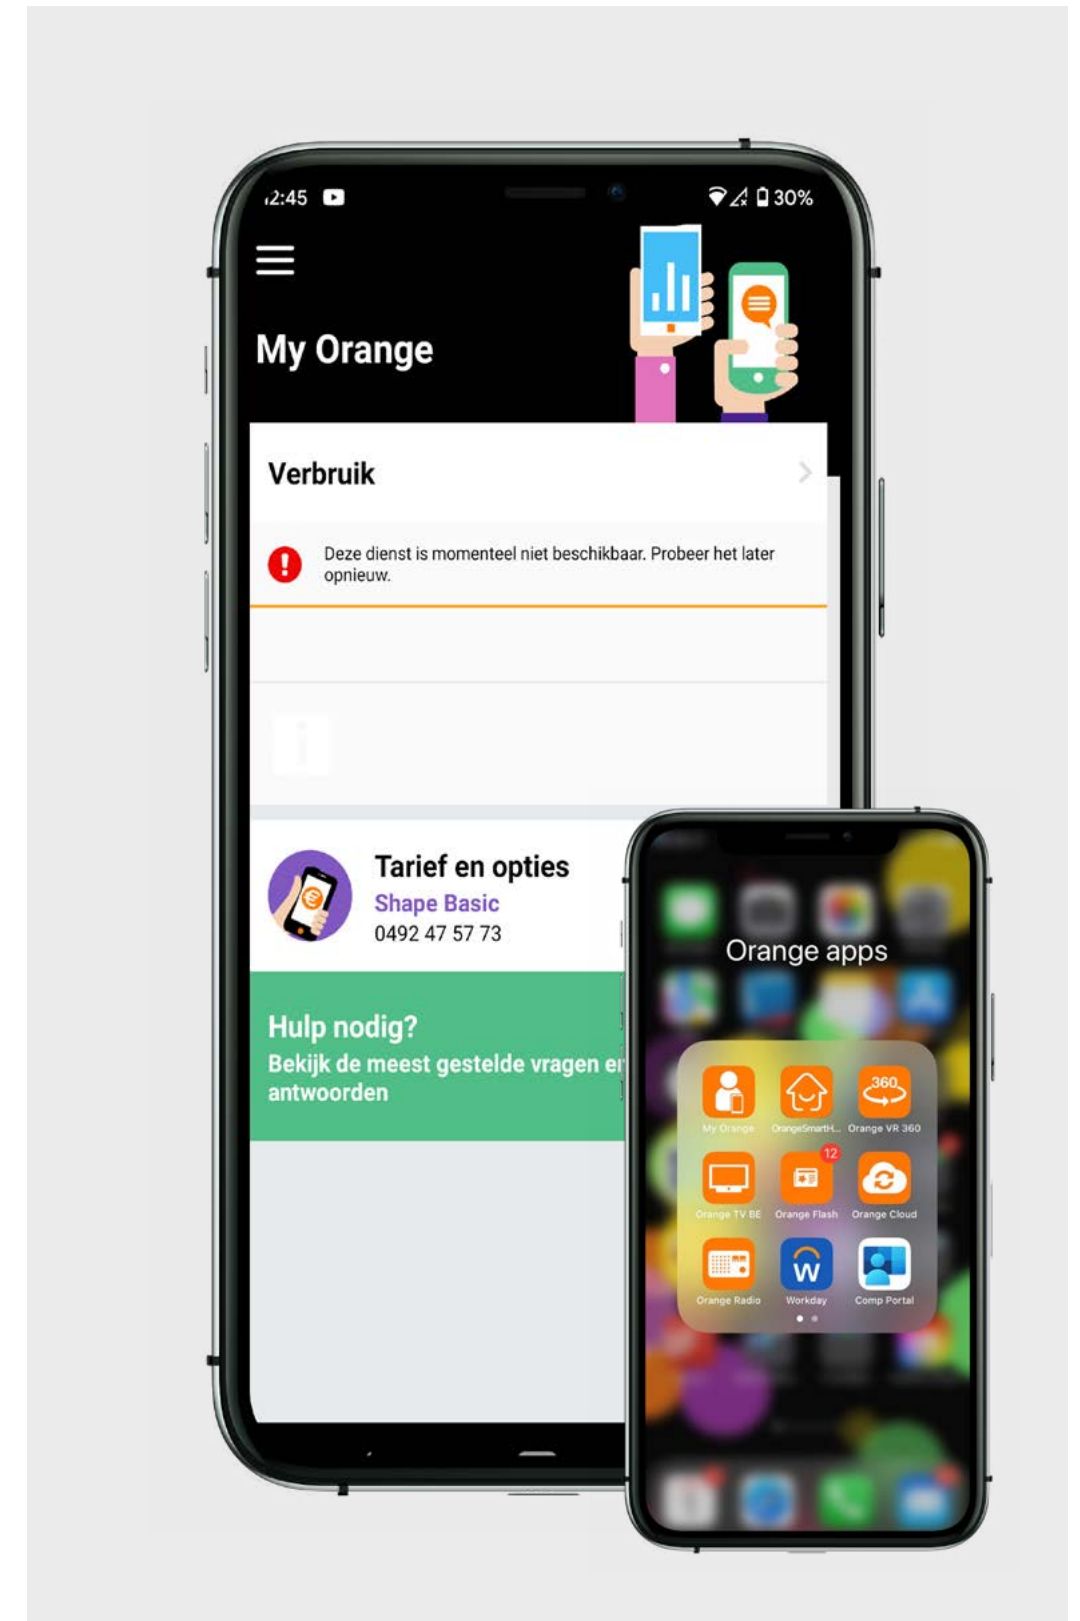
12:45

30%

My Orange

Verbruik

Deze dienst is momenteel niet beschikbaar. Probeer het later opnieuw.

Tarief en opties
Shape Basic
0492 47 57 73

Hulp nodig?
Bekijk de meest gestelde vragen en antwoorden

Orange apps

My Orange
OrangeSmartH...
360
Orange VR 360
Orange TV BE
12
Orange Flash
Orange Cloud
Orange Radio
Workday
Comp Portal